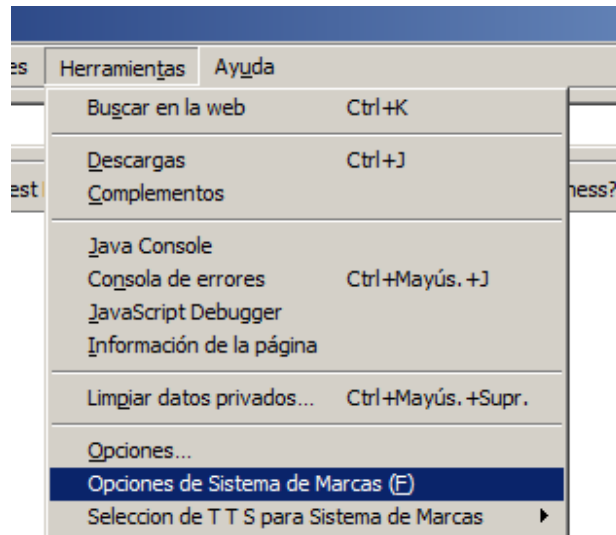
es Herramientas Ayuda

Buscar en la web Ctrl+K

Descargas Ctrl+J
Complementos

est

ness?

Java Console
Consola de errores Ctrl+Mayús.+J
JavaScript Debugger
Información de la página

Limpiar datos privados... Ctrl+Mayús.+Supr.

Opciones...
Opciones de Sistema de Marcas (F)
Seleccion de T T S para Sistema de Marcas